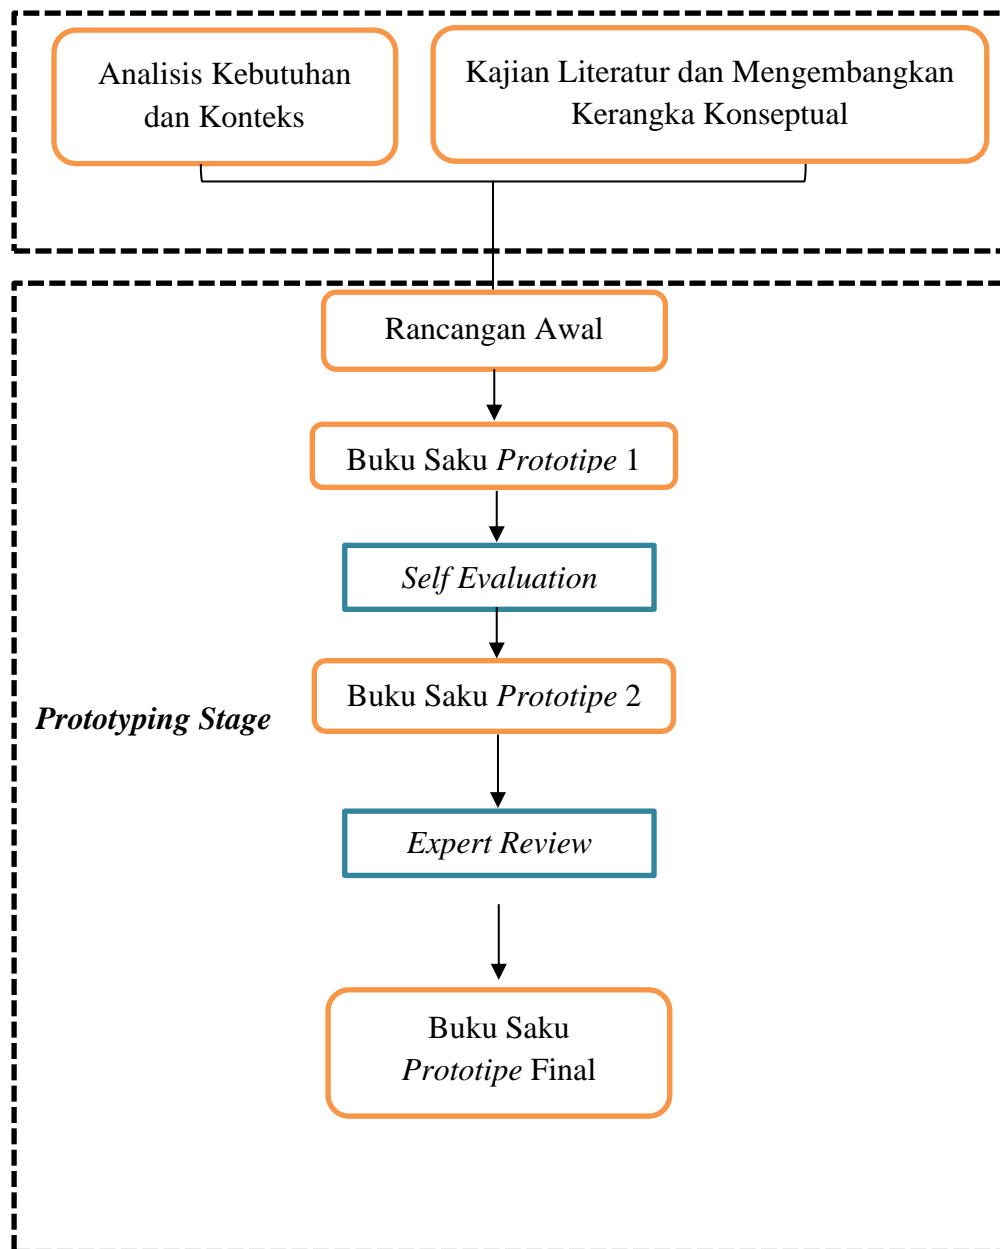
Analisis Kebutuhan dan Konteks

Kajian Literatur dan Mengembangkan Kerangka Konseptual

Rancangan Awal

Buku Saku *Prototipe* 1

*Self Evaluation*

Buku Saku *Prototipe* 2

***Prototyping Stage***

*Expert Review*

Buku Saku *Prototipe* Final